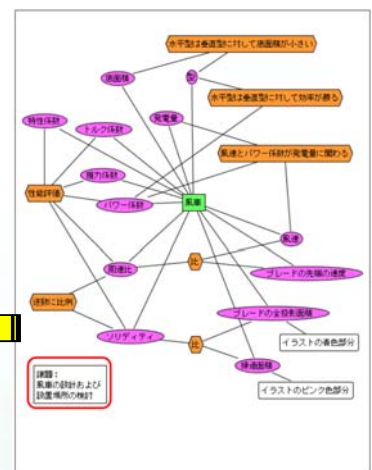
水平型は垂直型に対して発面積が小さい

受面積

型

水平型は垂直型に対して効率が劣る

発電量

特性係数

トルク係数

風速とパワー係数が発電量に関わる

推力係数

性能評価

パワー係数

風車

風速

周速比

比

ブレードの先端の速度

速度に比例

ブレードの全投影面積

ソリディティ

比

イラストの青色部分

受風面積

イラストのピンク色部分

課題：
風車の設計および
設置場所の検討